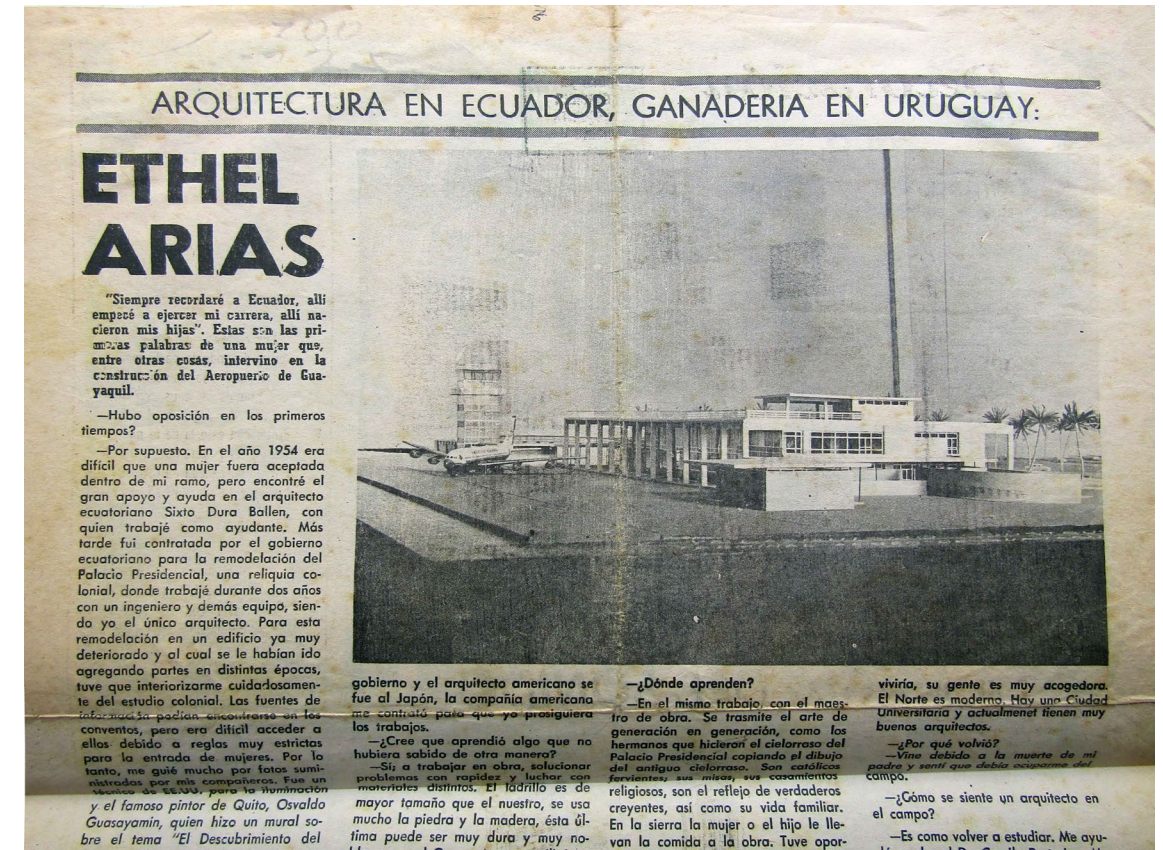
ARQUITECTURA EN ECUADOR, GANADERIA EN URUGUAY:

ETHEL ARIAS

"Siempre recordaré a Ecuador, allí empecé a ejercer mi carrera, allí nacieron mis hijas". Estas son las primeras palabras de una mujer que, entre otras cosas, intervino en la construcción del Aeropuerto de Guayaquil.

—Hubo oposición en los primeros tiempos?

—Por supuesto. En el año 1954 era difícil que una mujer fuera aceptada dentro de mi ramo, pero encontré el gran apoyo y ayuda en el arquitecto ecuatoriano Sixto Dura Ballen, con quien trabajé como ayudante. Más tarde fui contratada por el gobierno ecuatoriano para la remodelación del Palacio Presidencial, una reliquia colonial, donde trabajé durante dos años con un ingeniero y demás equipo, siendo yo el único arquitecto. Para esta remodelación en un edificio ya muy deteriorado y al cual se le habían ido agregando partes en distintas épocas, tuve que interiorizarme cuidadosamente del estudio colonial. Las fuentes de información podían encontrarse en los conventos, pero era difícil acceder a ellos debido a reglas muy estrictas para la entrada de mujeres. Por lo tanto, me guié mucho por fotos suministradas por mis compañeros. Fue un técnico de EE.UU. para la iluminación y el famoso pintor de Quito, Osvaldo Guasayamin, quien hizo un mural sobre el tema "El Descubrimiento del

gobierno y el arquitecto americano se fue al Japón, la compañía americana me contrató para que yo prosiguiera los trabajos.

—¿Cree que aprendió algo que no hubiera sabido de otra manera?

—Sí, a trabajar en obra, solucionar problemas con rapidez y luchar con materiales distintos. El ladrillo es de mayor tamaño que el nuestro, se usa mucho la piedra y la madera, ésta última puede ser muy dura y muy no-

—¿Dónde aprenden?

—En el mismo trabajo, con el maestro de obra. Se trasmite el arte de generación en generación, como los hermanos que hicieron el cielorraso del Palacio Presidencial copiando el dibujo del antiguo cielorraso. Son católicos fervientes, sus misas, sus casamientos religiosos, son el reflejo de verdaderos creyentes, así como su vida familiar. En la sierra la mujer o el hijo le llevan la comida a la obra. Tuve opor-

viviría, su gente es muy acogedora. El Norte es moderno. Hay una Ciudad Universitaria y actualmenet tienen muy buenos arquitectos.

—¿Por qué volvió?

—Vine debido a la muerte de mi padre y sentí que debía ocuparme del campo.

—¿Cómo se siente un arquitecto en el campo?

—Es como volver a estudiar. Me ayu-